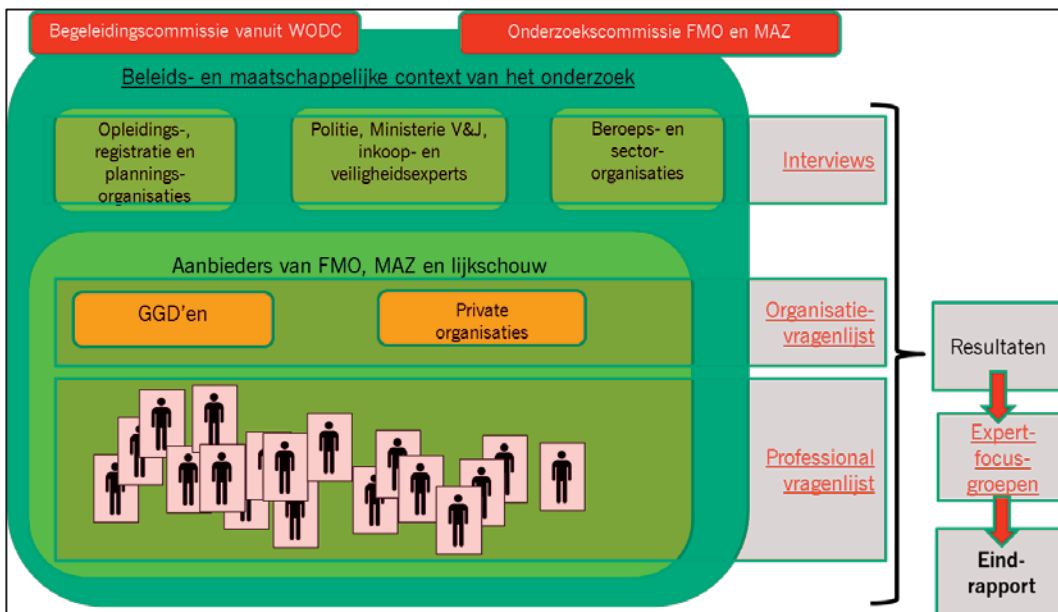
Begeleidingscommissie vanuit WODC

Onderzoekscommissie FMO en MAZ

Beleids- en maatschappelijke context van het onderzoek

Opleidings-, registratie en plannings-organisaties

Politie, Ministerie V&J, inkoop- en veiligheidsexperts

Beroeps- en sector-organisaties

Interviews

Aanbieders van FMO, MAZ en lijkschouw

GGD'en

Private organisaties

Organisatie-vragenlijst

Professional vragenlijst

Resultaten

Expert-focus-groepen

Eind-rapport